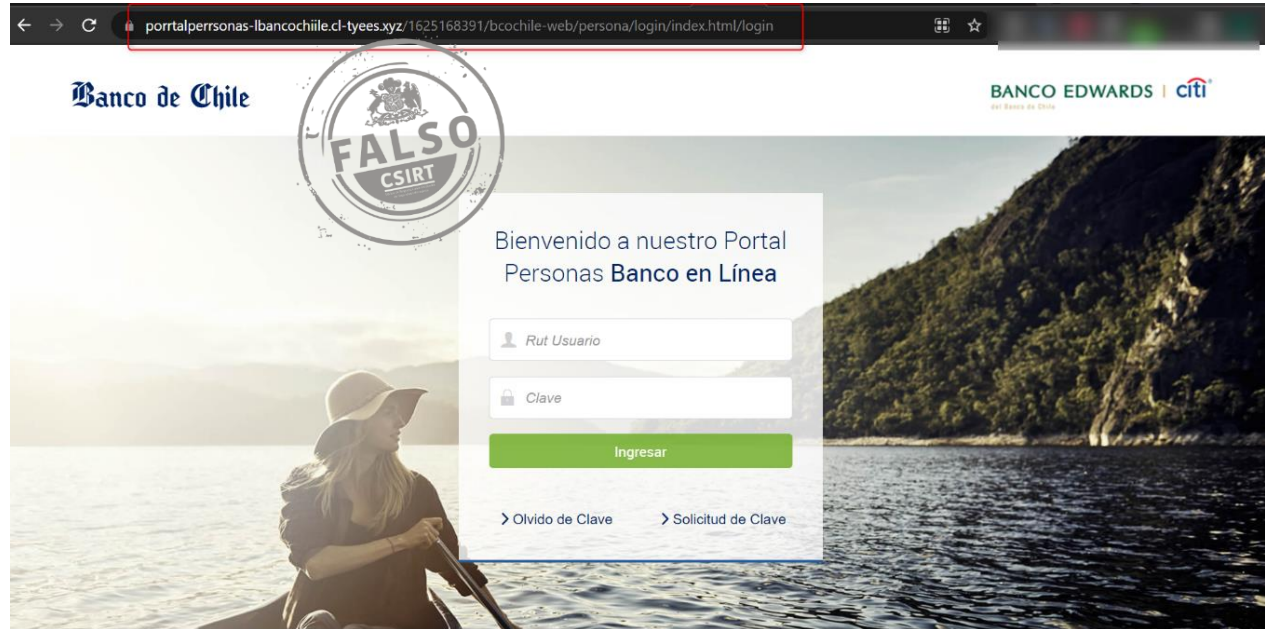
porrtalperrsonas-lbancochiile.cl-tyees.xyz/1625168391/bcochile-web/persona/login/index.html/login

Banco de Chile

FALSO
CSIRT

BANCO EDWARDS | citi
del Banco de Chile

Bienvenido a nuestro Portal Personas Banco en Línea

Rut Usuario

Clave

Ingresar

> Olvido de Clave

> Solicitud de Clave